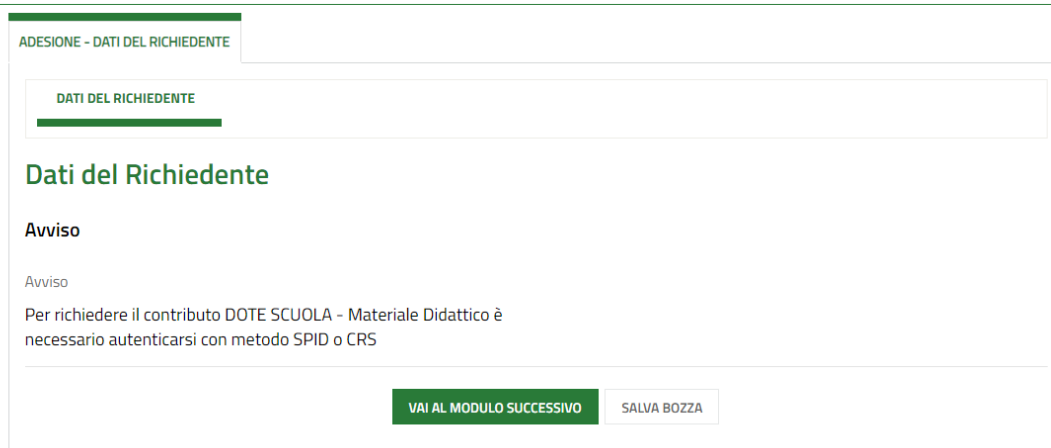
ADESIONE - DATI DEL RICHIEDENTE

DATI DEL RICHIEDENTE

Dati del Richiedente

Avviso

Avviso

Per richiedere il contributo DOTE SCUOLA - Materiale Didattico è necessario autenticarsi con metodo SPID o CRS

VAI AL MODULO SUCCESSIVO

SALVA BOZZA